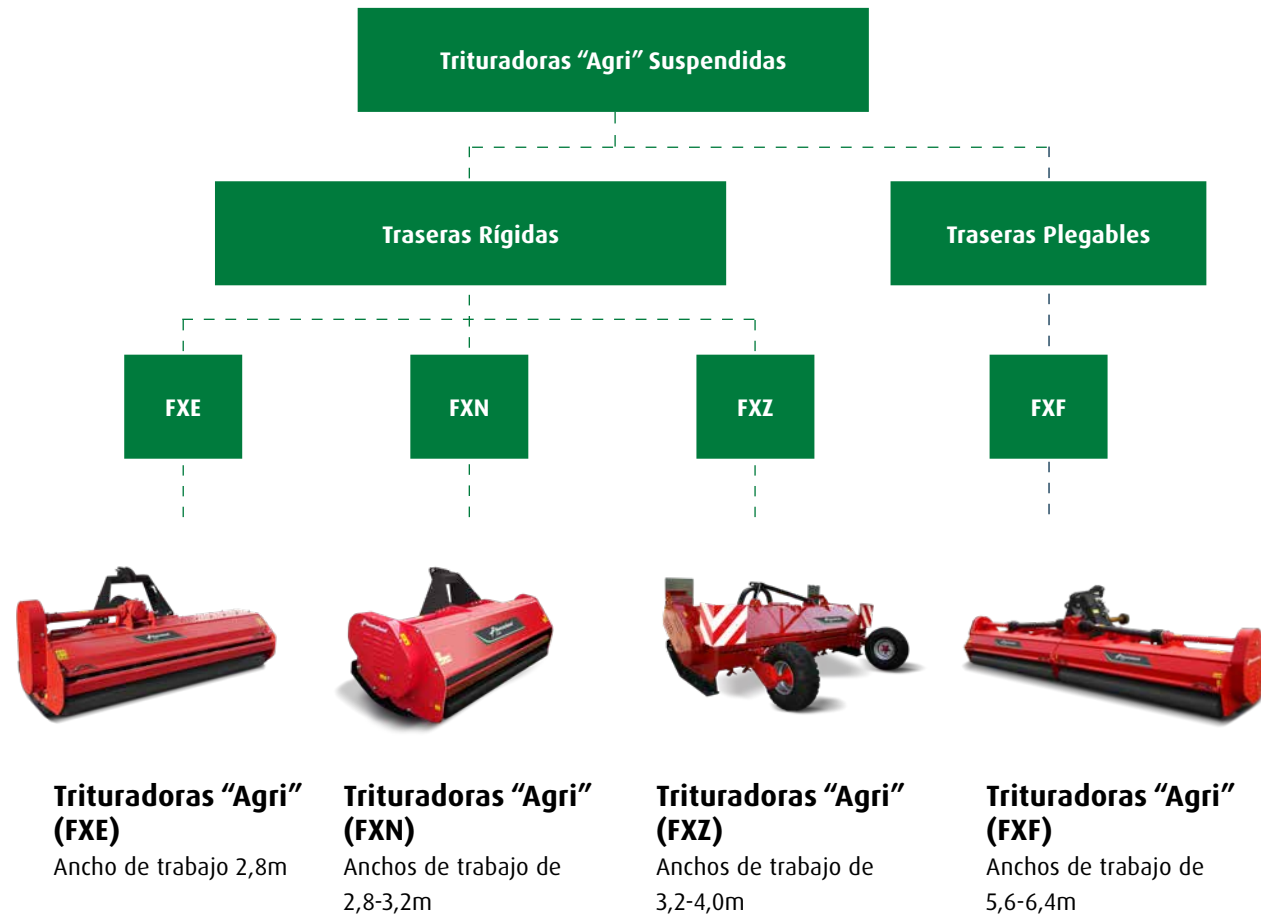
Trituradoras “Agri” Suspendidas

Traseras Rígidas

Traseras Plegables

FXE

FXN

FXZ

FXF

Trituradoras “Agri” (FXE)
Ancho de trabajo 2,8m

Trituradoras “Agri” (FXN)
Anchos de trabajo de 2,8-3,2m

Trituradoras “Agri” (FXZ)
Anchos de trabajo de 3,2-4,0m

Trituradoras “Agri” (FXF)
Anchos de trabajo de 5,6-6,4m